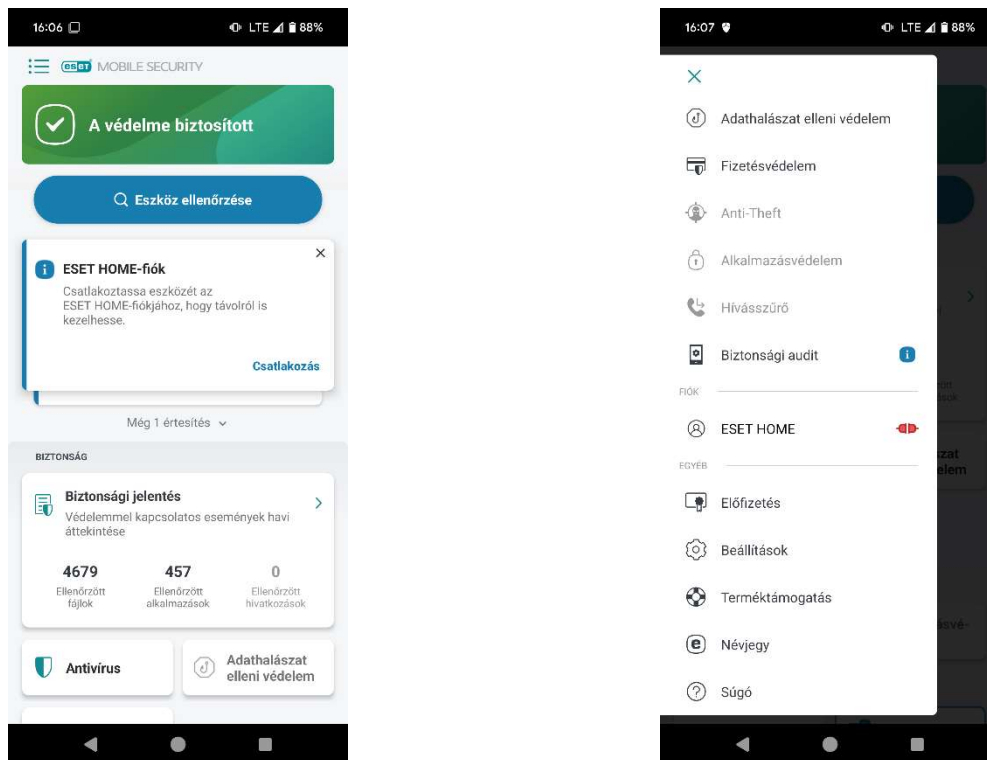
16:06 LTE 88%

ESET MOBILE SECURITY

A védelme biztosított

Eszköz ellenőrzése

ESET HOME-fiók

Csatlakoztassa eszközét az ESET HOME-fiókjához, hogy távolról is kezelhesse.

Csatlakozás

Még 1 értesítés

BIZTONSÁG

Biztonsági jelentés

Védelemmel kapcsolatos események havi áttekintése

4679 Ellenőrzött fájlok

457 Ellenőrzött alkalmazások

0 Ellenőrzött hivatkozások

Antivírus

Adathalászat elleni védelem

16:07 LTE 88%

Adathalászat elleni védelem

Fizetésvédelem

Anti-Theft

Alkalmazásvédelem

Hívásszűrő

Biztonsági audit

FIÓK

ESET HOME

EGYÉB

Előfizetés

Beállítások

Terméktámogatás

Névjegy

Súgó